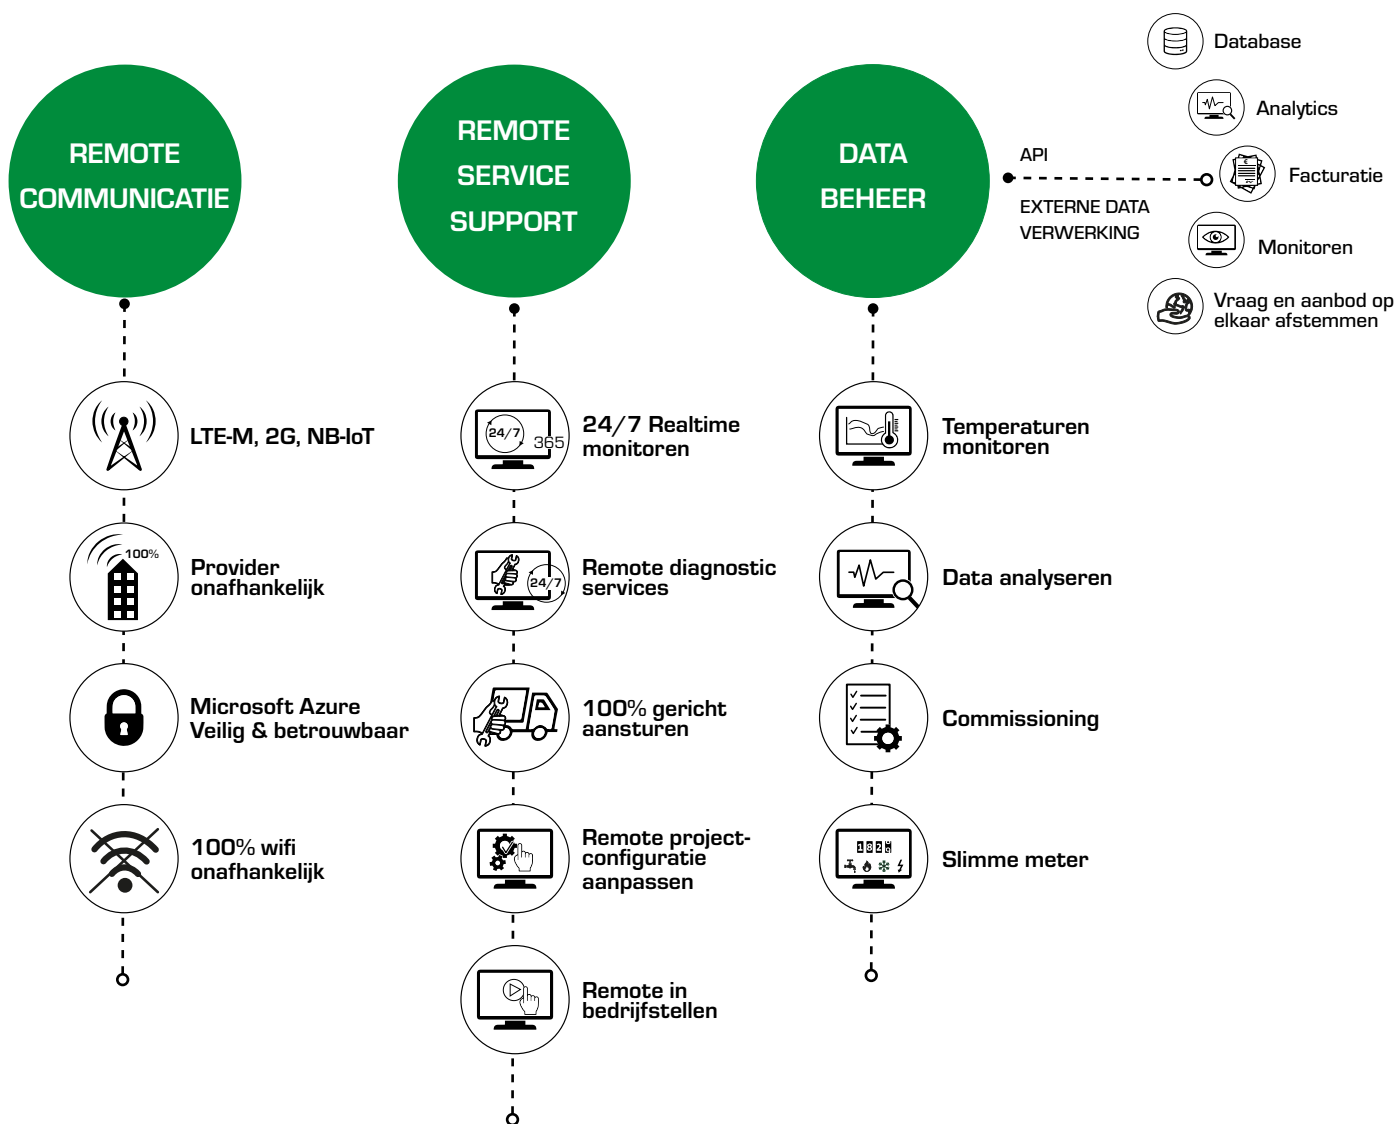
Database

Analytics

Facturatie

Monitoren

Vraag en aanbod op elkaar afstemmen

REMOTE COMMUNICATIE

100%

LTE-M, 2G, NB-IoT

Provider onafhankelijk

Microsoft Azure
Veilig & betrouwbaar

100% wifi onafhankelijk

REMOTE SERVICE SUPPORT

24/7 365

24/7 Realtime monitoren

24/7

Remote diagnostic services

100% gericht aansturen

Remote project-configuratie aanpassen

Remote in bedrijfstellen

DATA BEHEER

API

EXTERNE DATA VERWERKING

Temperaturen monitoren

Data analyseren

Commissioning

1 8 2 6

Slimme meter